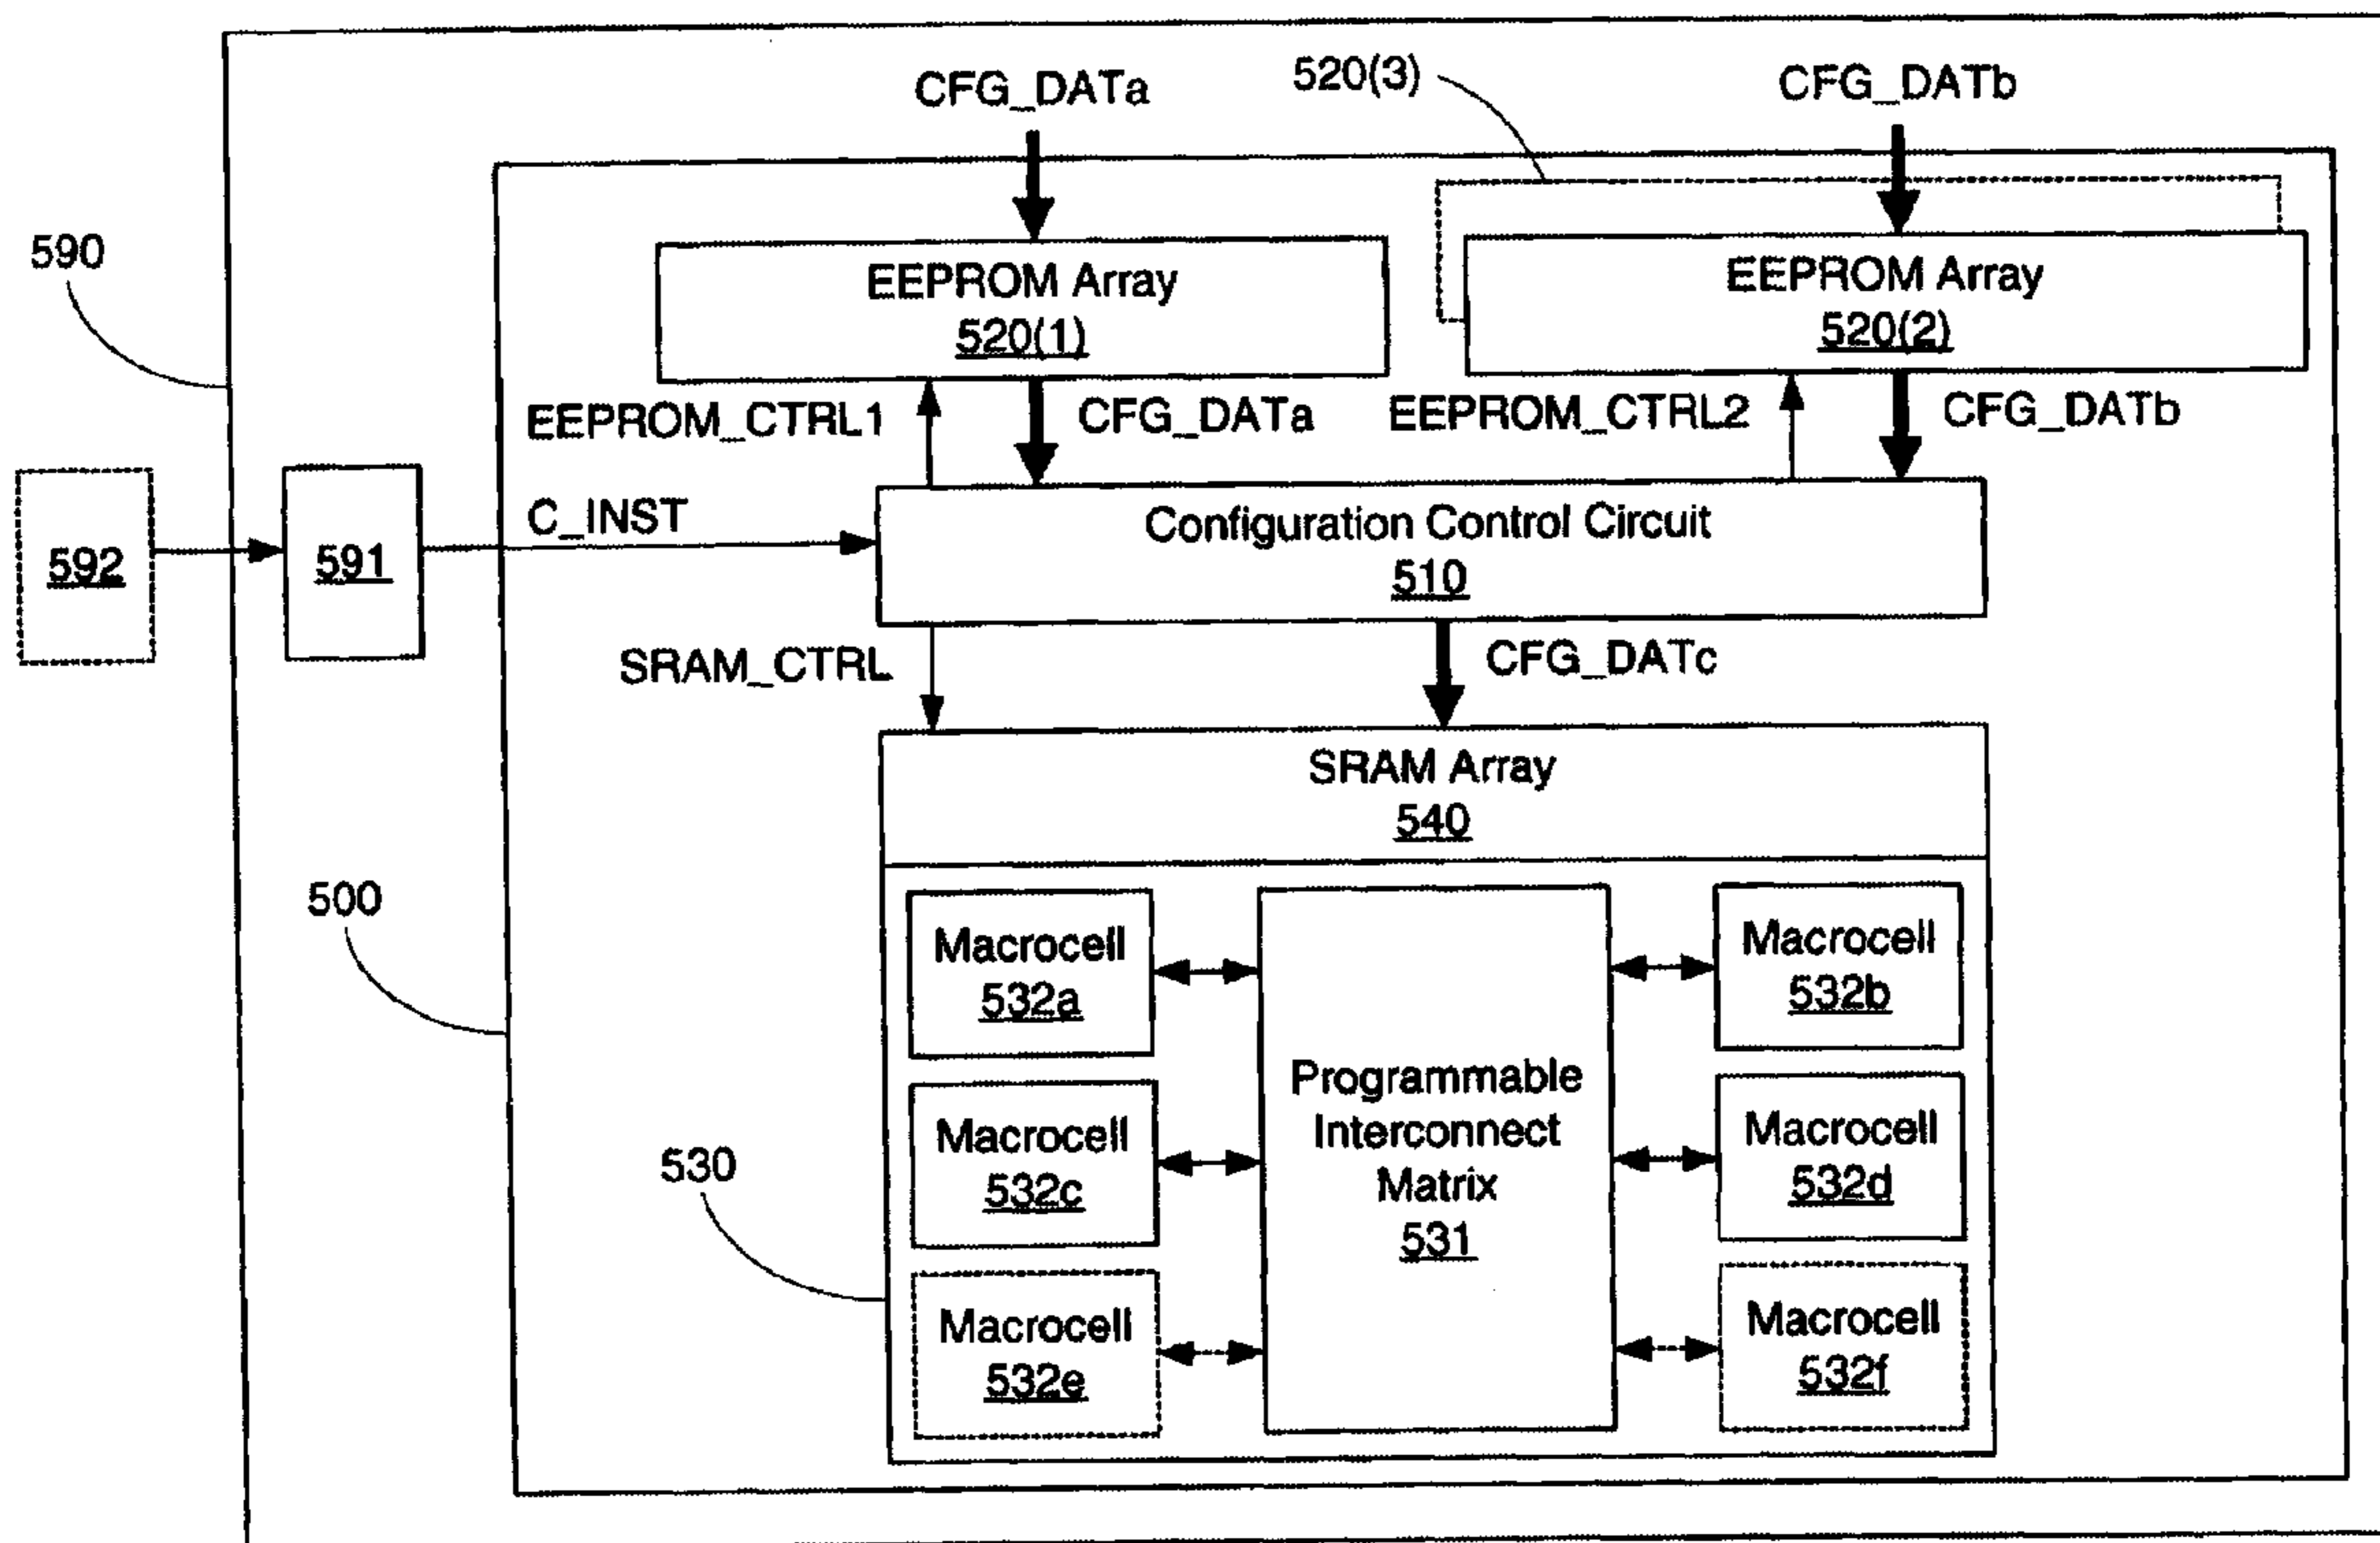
CFG_DATa

520(3)

CFG_DATb

590

EEPROM Array
520(1)

EEPROM Array
520(2)

EEPROM_CTRL1

CFG_DATa

EEPROM_CTRL2

CFG_DATb

592

591

C_INST

Configuration Control Circuit
510

SRAM_CTRL

CFG_DATc

SRAM Array
540

500

Macrocell
532a

Macrocell
532b

Programmable Interconnect Matrix
531

Macrocell
532c

Macrocell
532d

530

Macrocell
532e

Macrocell
532f